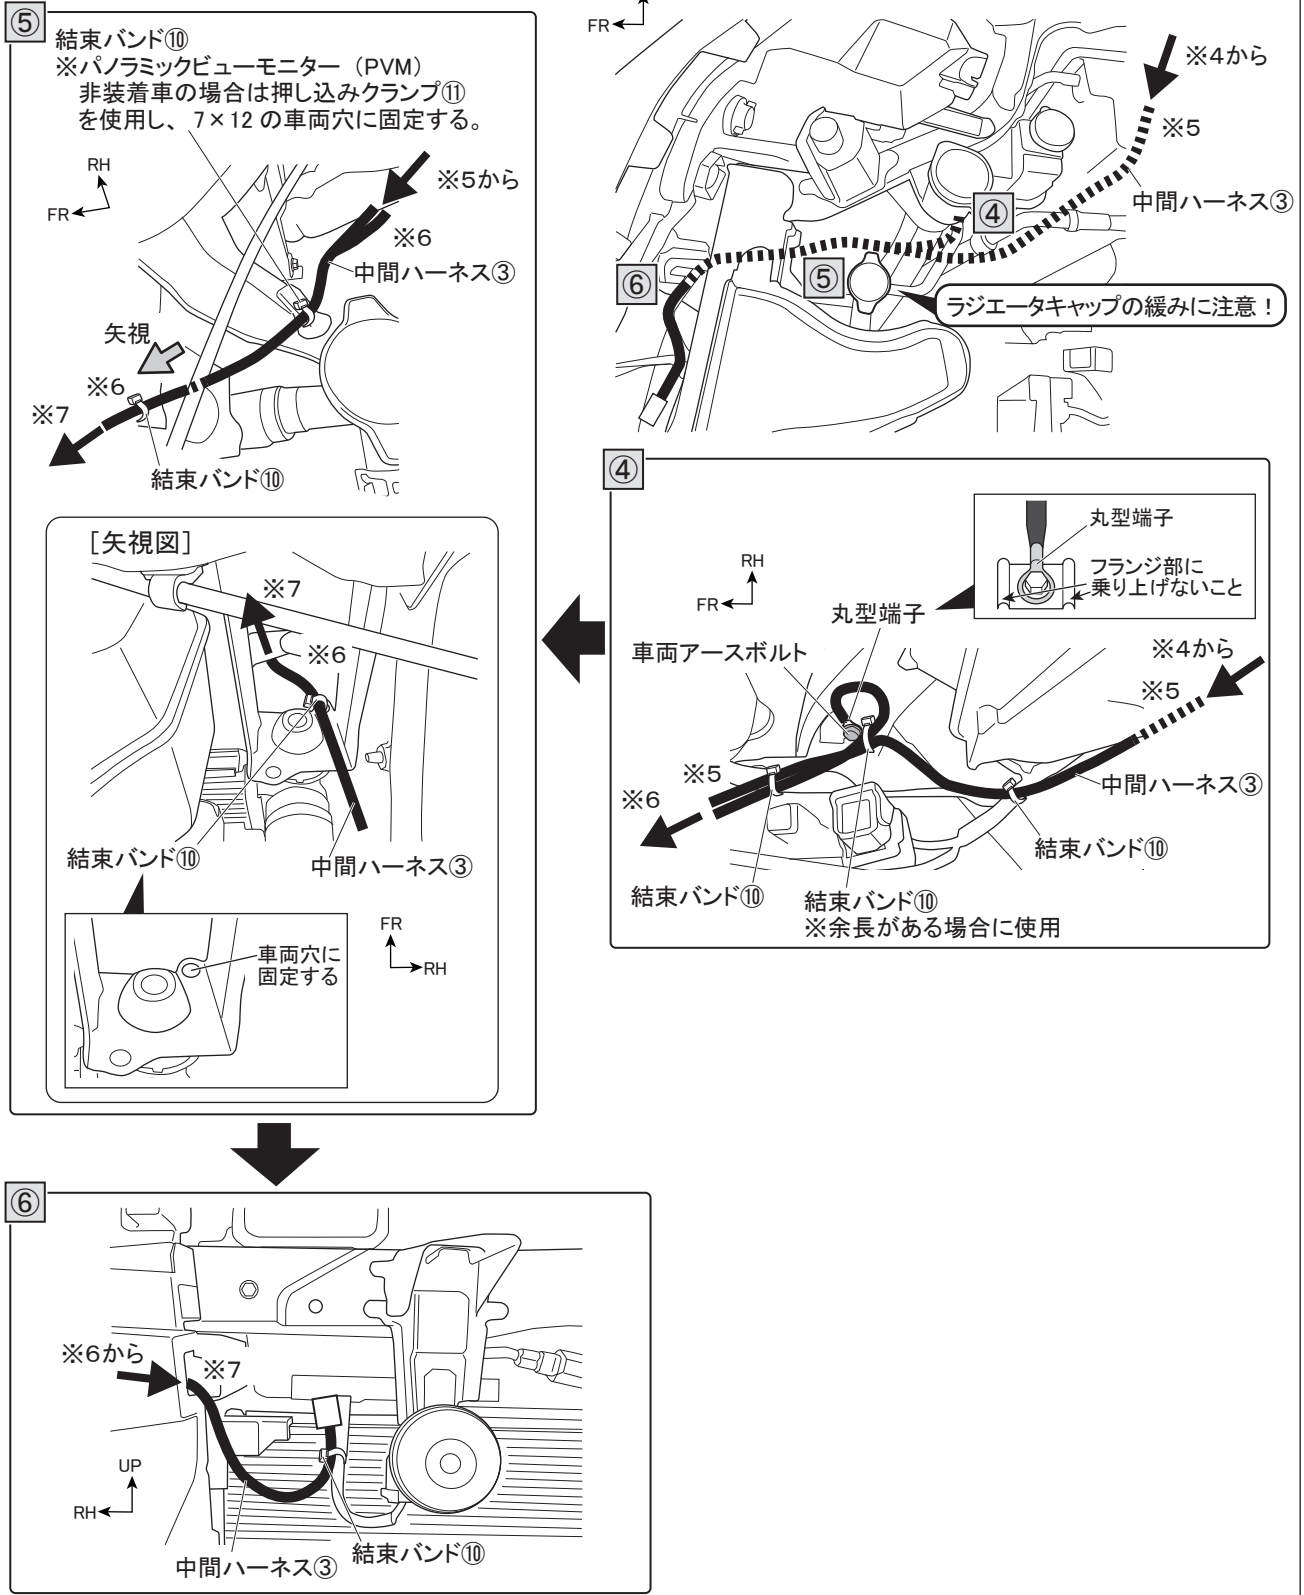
⑤
結束バンド⑩
※パノラミックビューモニター（PVM）
非装着車の場合は押し込みクランプ⑪
を使用し、7×12 の車両穴に固定する。

RH
FR
※5から
※6
中間ハーネス③
矢視
※6
※7
結束バンド⑩

［矢視図］
※7
※6
結束バンド⑩
中間ハーネス③
車両穴に
固定する
FR
RH

FR
※4から
※5
中間ハーネス③
④
⑥
⑤
ラジエータキャップの緩みに注意！

④
丸型端子
フランジ部に
乗り上げないこと
RH
FR
丸型端子
車両アースボルト
※4から
※5
※5
※6
中間ハーネス③
結束バンド⑩
結束バンド⑩
結束バンド⑩
※余長がある場合に使用

⑥
※6から
※7
UP
RH
中間ハーネス③
結束バンド⑩